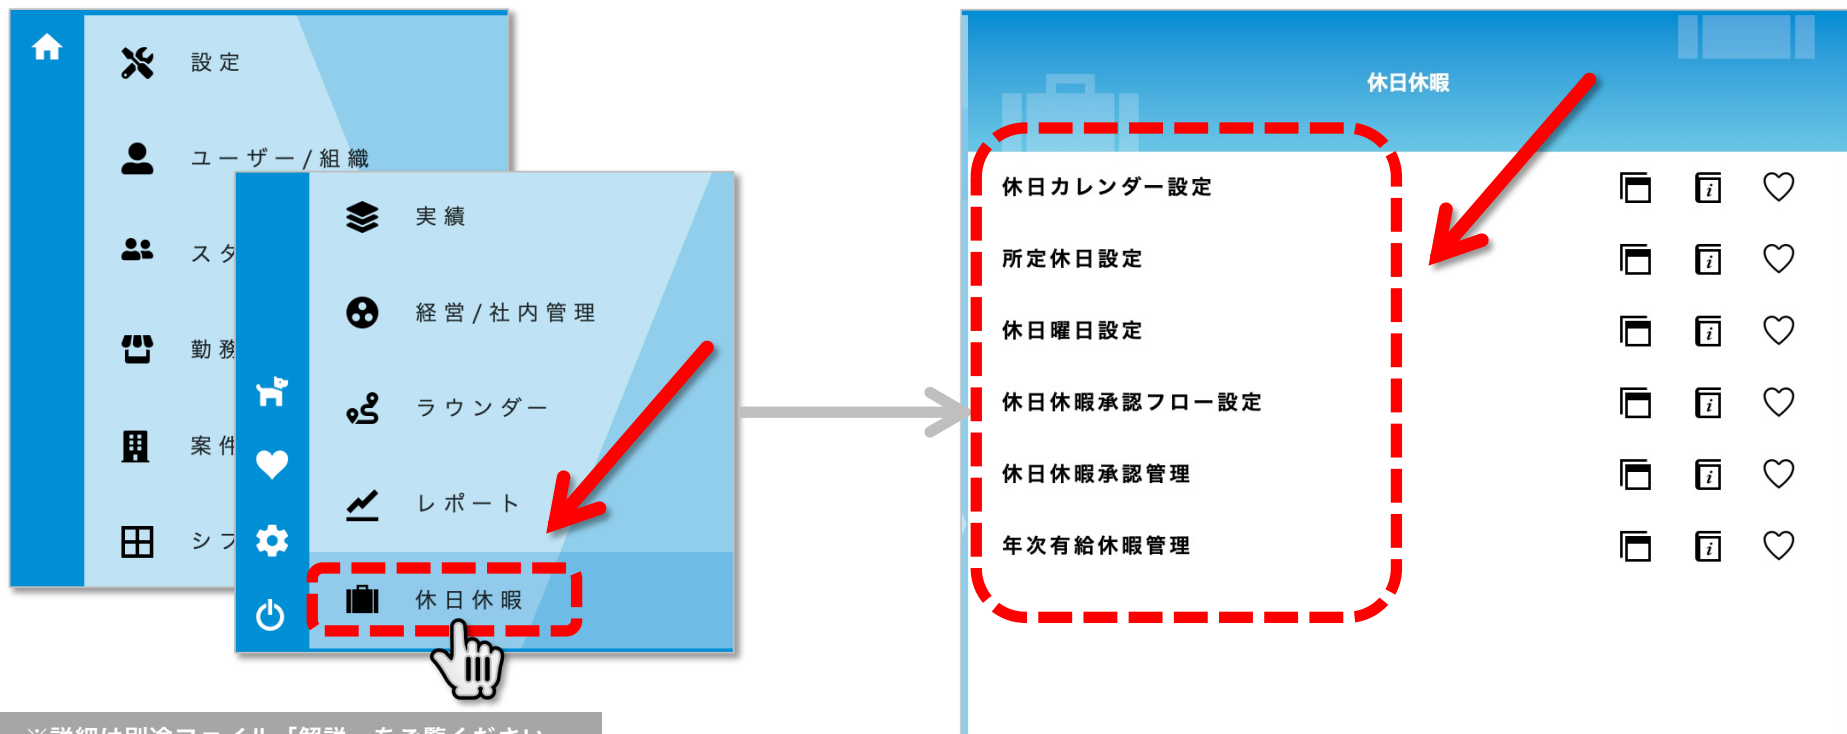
設定

ユーザー/組織

スタ

勤務

案件

シフ

実績

経営/社内管理

ラウンダー

レポート

休日休暇

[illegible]

休日休暇

休日カレンダー設定

所定休日設定

休日曜日設定

休日休暇承認フロー設定

休日休暇承認管理

年次有給休暇管理